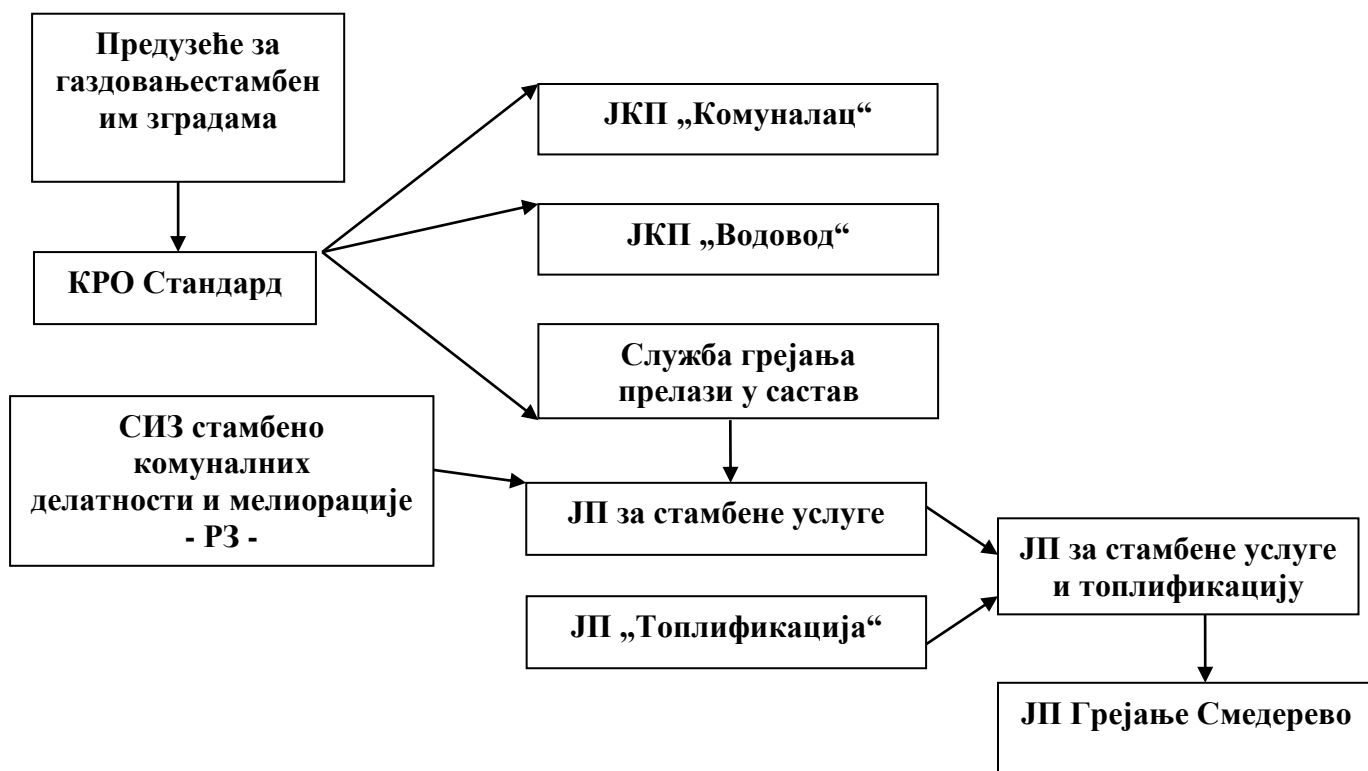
Предузеће за газдовањестамбеним зградама

КРО Стандард

ЈКП „Комуналац“

ЈКП „Водовод“

Служба грејања прелази у састав

СИЗ стамбено комуналних делатности и мелиорације - РЗ -

ЈП за стамбене услуге

ЈП „Топлификација“

ЈП за стамбене услуге и топлификацију

ЈП Грејање Смедерево